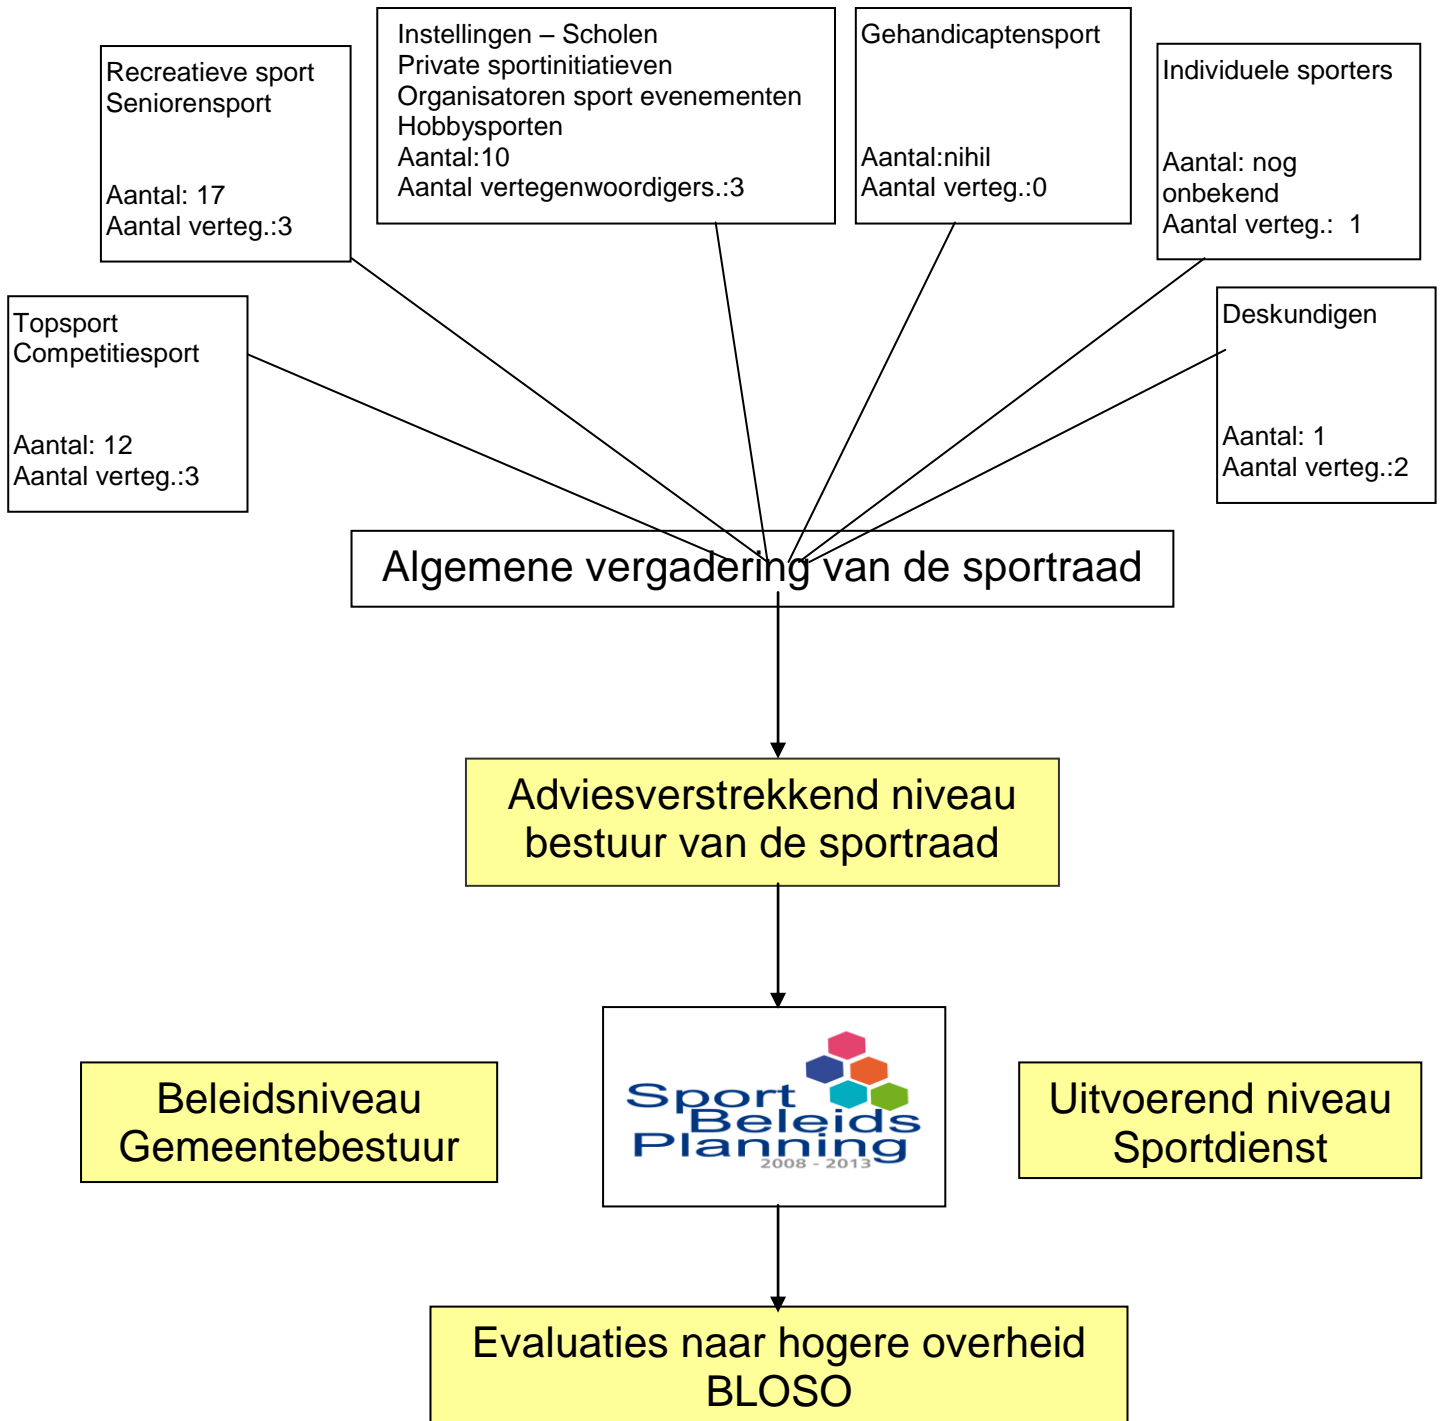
Recreatieve sport
Seniorensport

Aantal: 17
Aantal verteg.:3

Instellingen – Scholen
Private sportinitiatieven
Organisatoren sport evenementen
Hobbysporten
Aantal:10
Aantal vertegenwoordigers.:3

Gehandicaptensport

Aantal:nihil
Aantal verteg.:0

Individuele sporters

Aantal: nog onbekend
Aantal verteg.: 1

Topsport
Competitiesport

Aantal: 12
Aantal verteg.:3

Deskundigen

Aantal: 1
Aantal verteg.:2

Algemene vergadering van de sportraad

Adviesverstrekkend niveau
bestuur van de sportraad

Beleidsniveau
Gemeentebestuur

Sport
Beleids
Planning
2008 - 2013

Uitvoerend niveau
Sportdienst

Evaluaties naar hogere overheid
BLOSO